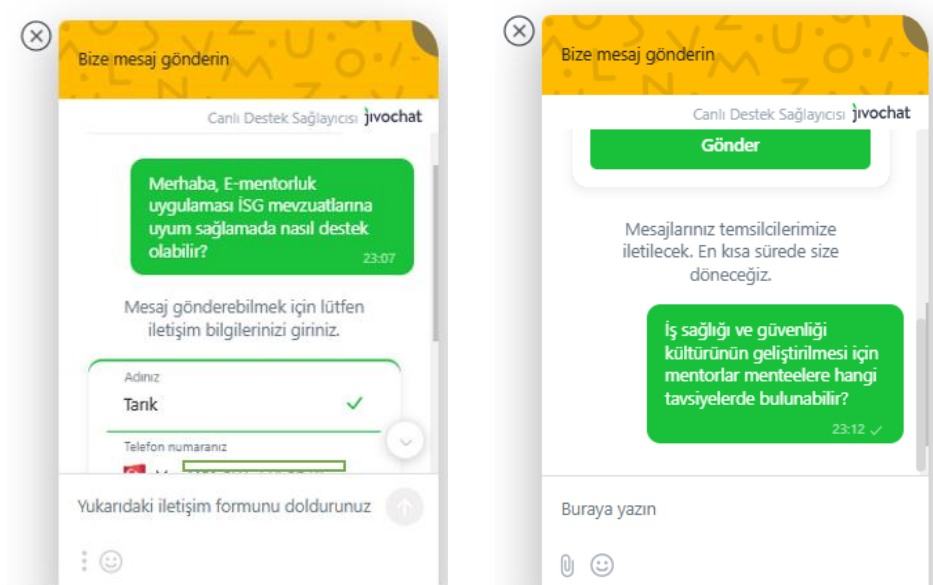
Bize mesaj gönderin

Canlı Destek Sağlayıcısı jivochat

Merhaba, E-mentorluk uygulaması İSG mevzuatlarına uyum sağlamada nasıl destek olabilir?

23:07

Mesaj gönderebilmek için lütfen iletişim bilgilerinizi giriniz.

Adınız

Tarık

Telefon numaranız

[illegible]

Yukarıdaki iletişim formunu doldurunuz

Bize mesaj gönderin

Canlı Destek Sağlayıcısı jivochat

Gönder

Mesajlarınız temsilcilerimize iletilecek. En kısa sürede size döneceğiz.

İş sağlığı ve güvenliği kültürünün geliştirilmesi için mentorlar menteelere hangi tavsiyelerde bulunabilir?

23:12

Buraya yazın